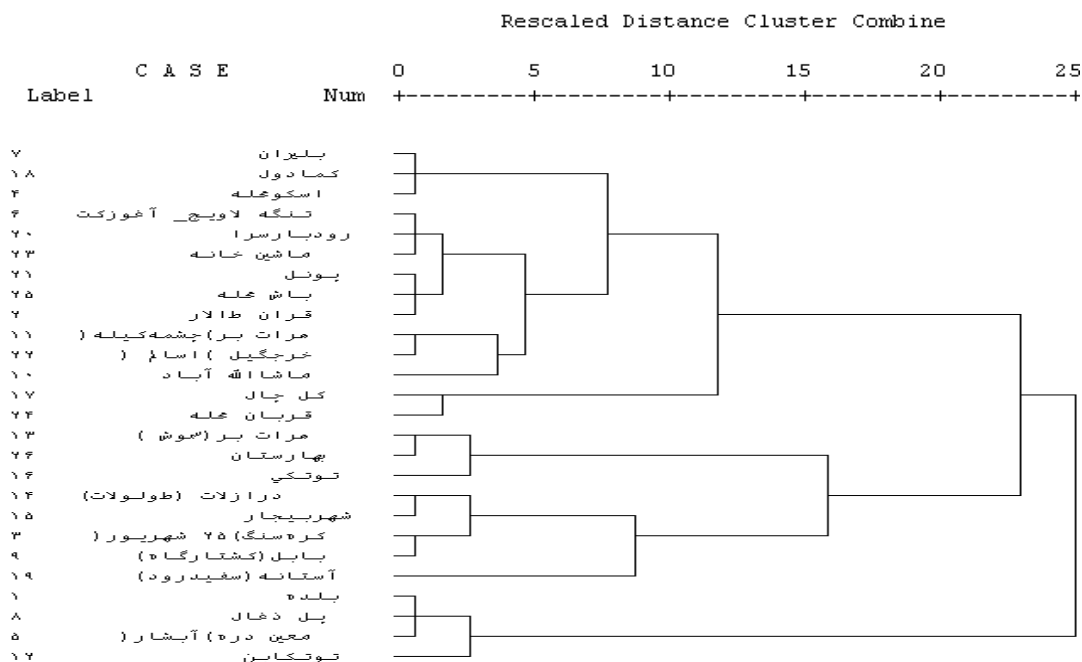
Rescaled Distance Cluster Combine

C A S E
Label Num

0 5 10 15 20 25

۷ بلیران
۱۸ کمادول
۴ اسکومحله
۶ تنگه لاویج_ آغوزکت
۲۰ رودبارسرا
۲۳ ماشین خانه
۲۱ پونل
۲۵ باش محله
۲ قران طالار
۱۱ هرات بر)چشمه‌کیله (
۲۲ خرجگیل ) اسالم (
۱۰ ماشاالله آباد
۱۷ کل چال
۲۴ قربان محله
۱۳ هرات بر(سوش )
۲۶ بهارستان
۱۶ توتکی
۱۴ درازلات (طولولات)
۱۵ شهربیجار
۳ کره‌سنگ) ۲۵ شهریور (
۹ بابل(کشتارگاه)
۱۹ آستانه (سفیدرود)
۱ بلده
۸ پل ذغال
۵ معین دره) آبشار (
۱۲ توتکابن